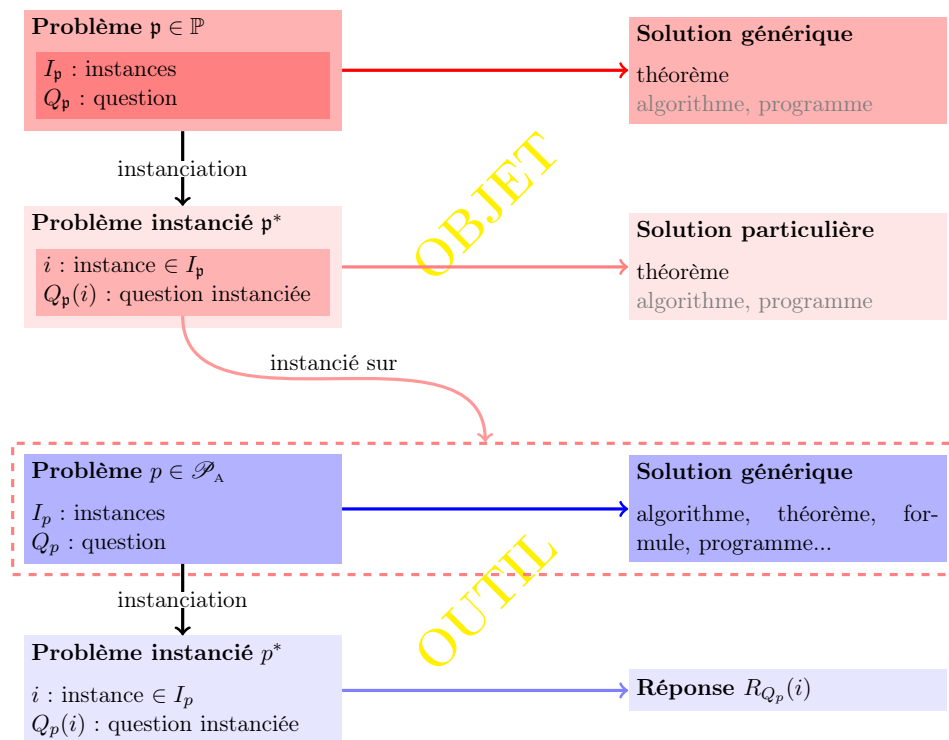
**Problème** $\mathfrak{p} \in \mathbb{P}$

$I_{\mathfrak{p}}$ : instances
$Q_{\mathfrak{p}}$ : question

**Solution générique**

théorème
algorithme, programme

instanciation

OBJET

**Problème instancié** $\mathfrak{p}^*$

$i$ : instance $\in I_{\mathfrak{p}}$
$Q_{\mathfrak{p}}(i)$ : question instanciée

**Solution particulière**

théorème
algorithme, programme

instancié sur

**Problème** $p \in \mathscr{P}_{\text{A}}$

$I_p$ : instances
$Q_p$ : question

**Solution générique**

algorithme, théorème, formule, programme...

OUTIL

instanciation

**Problème instancié** $p^*$

$i$ : instance $\in I_p$
$Q_p(i)$ : question instanciée

**Réponse** $R_{Q_p}(i)$